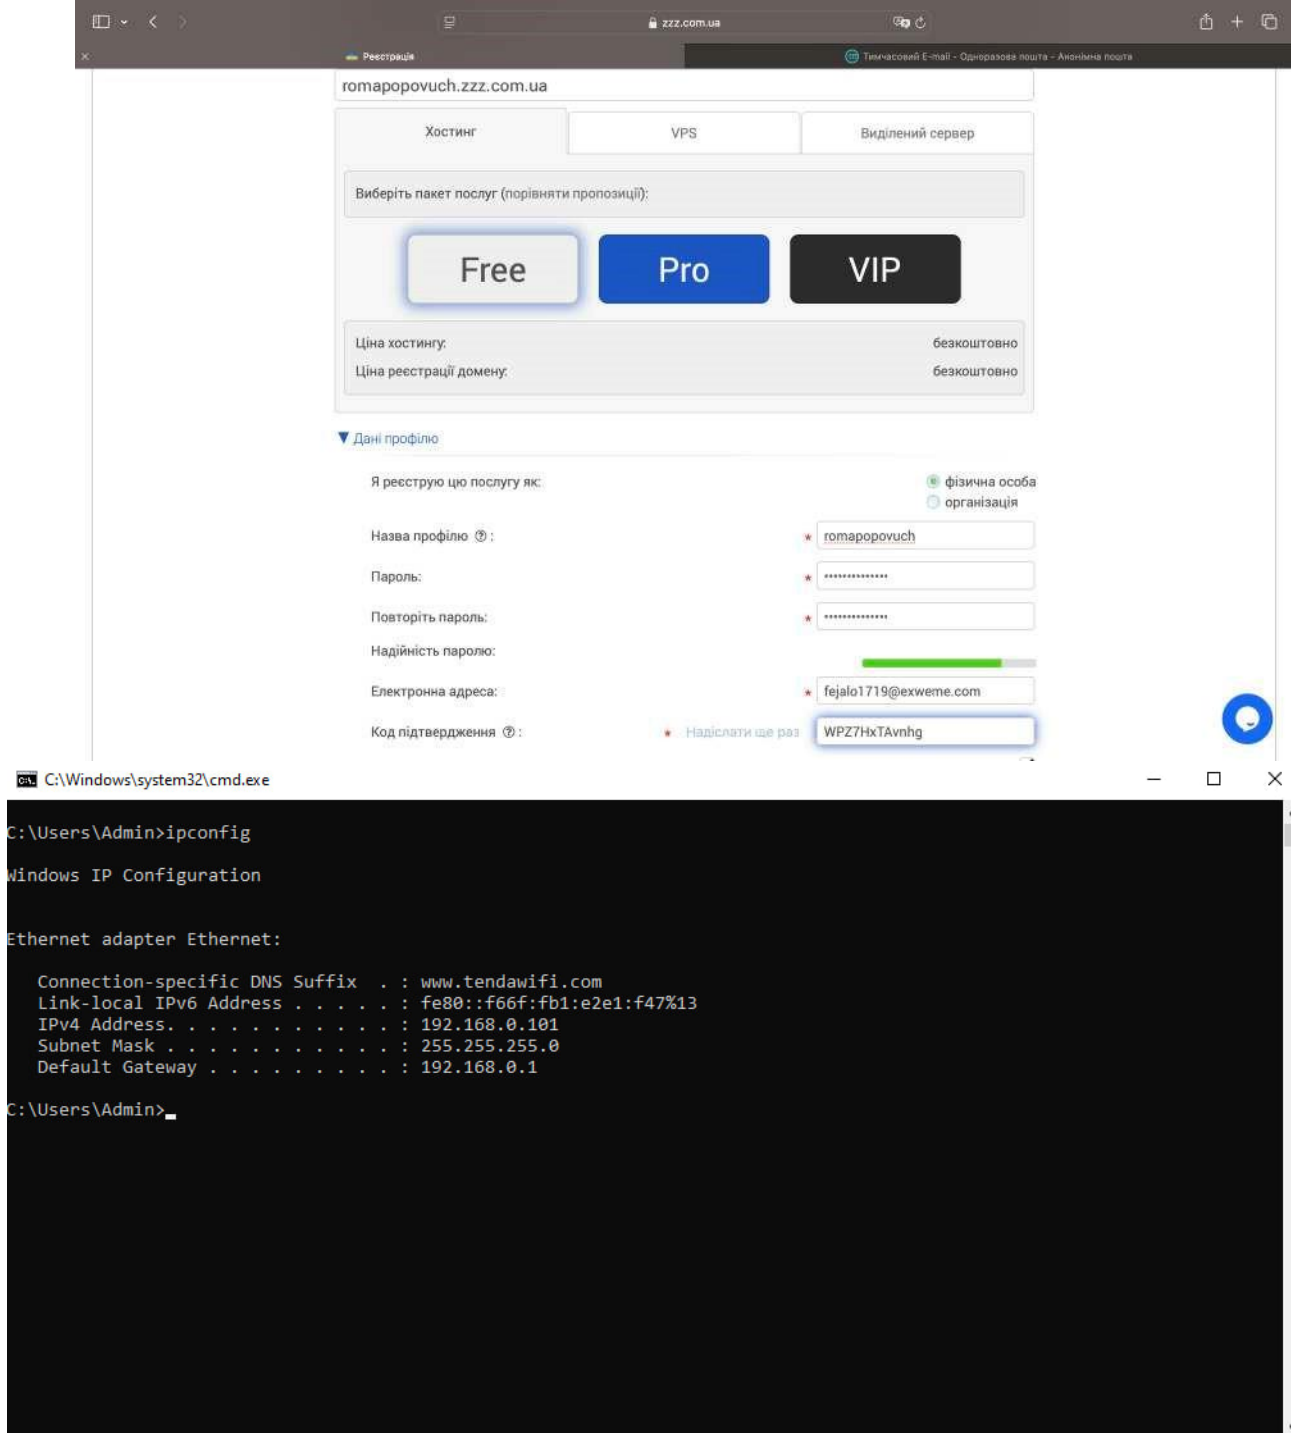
zzz.com.ua

Реєстрація

Тимчасовий E-mail - Одноразова пошта - Анонімна пошта

romapopovuch.zzz.com.ua

Хостинг
VPS
Виділений сервер

Виберіть пакет послуг (порівняти пропозиції):

Free
Pro
VIP

Ціна хостингу: безкоштовно
Ціна реєстрації домену: безкоштовно

▼ Дані профілю

Я реєструю цю послугу як:
фізична особа
організація

Назва профілю ⓘ : * romapopovuch

Пароль: * ••••••••••••••

Повторіть пароль: * ••••••••••••••

Надійність паролю:

Електронна адреса: * fejalo1719@exweme.com

Код підтвердження ⓘ : * Надіслати ще раз WPZ7HxTAvnhg

C:\Windows\system32\cmd.exe

C:\Users\Admin>ipconfig

Windows IP Configuration

Ethernet adapter Ethernet:

Connection-specific DNS Suffix . : www.tendawifi.com
Link-local IPv6 Address . . . . . : fe80::f66f:fb1:e2e1:f47%13
IPv4 Address. . . . . . . . . . . : 192.168.0.101
Subnet Mask . . . . . . . . . . . : 255.255.255.0
Default Gateway . . . . . . . . . : 192.168.0.1

C:\Users\Admin>_